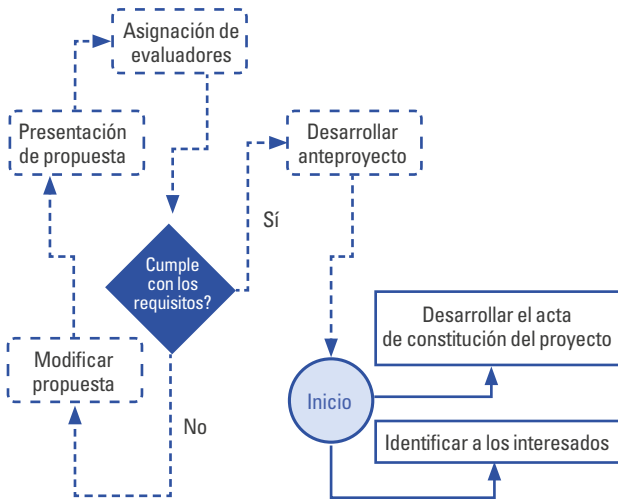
Asignación de evaluadores

Presentación de propuesta

Desarrollar anteproyecto

Sí

Cumple con los requisitos?

Modificar propuesta

No

Inicio

Desarrollar el acta de constitución del proyecto

Identificar a los interesados